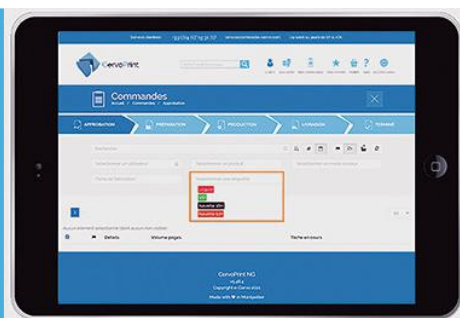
CervoPrint

Commandes
Accueil / Commandes / Approbation

APPROBATION
PRÉPARATION
PRODUCTION
LIVRAISON
TERMINÉ

Urgent
Nouvelle
Nouvelle

Aucun élément présenté
Détails
Volume pages
Tâche en cours

CervoPrint NG
Copyright © Cervo 2021
Made with ♥ in Montpellier